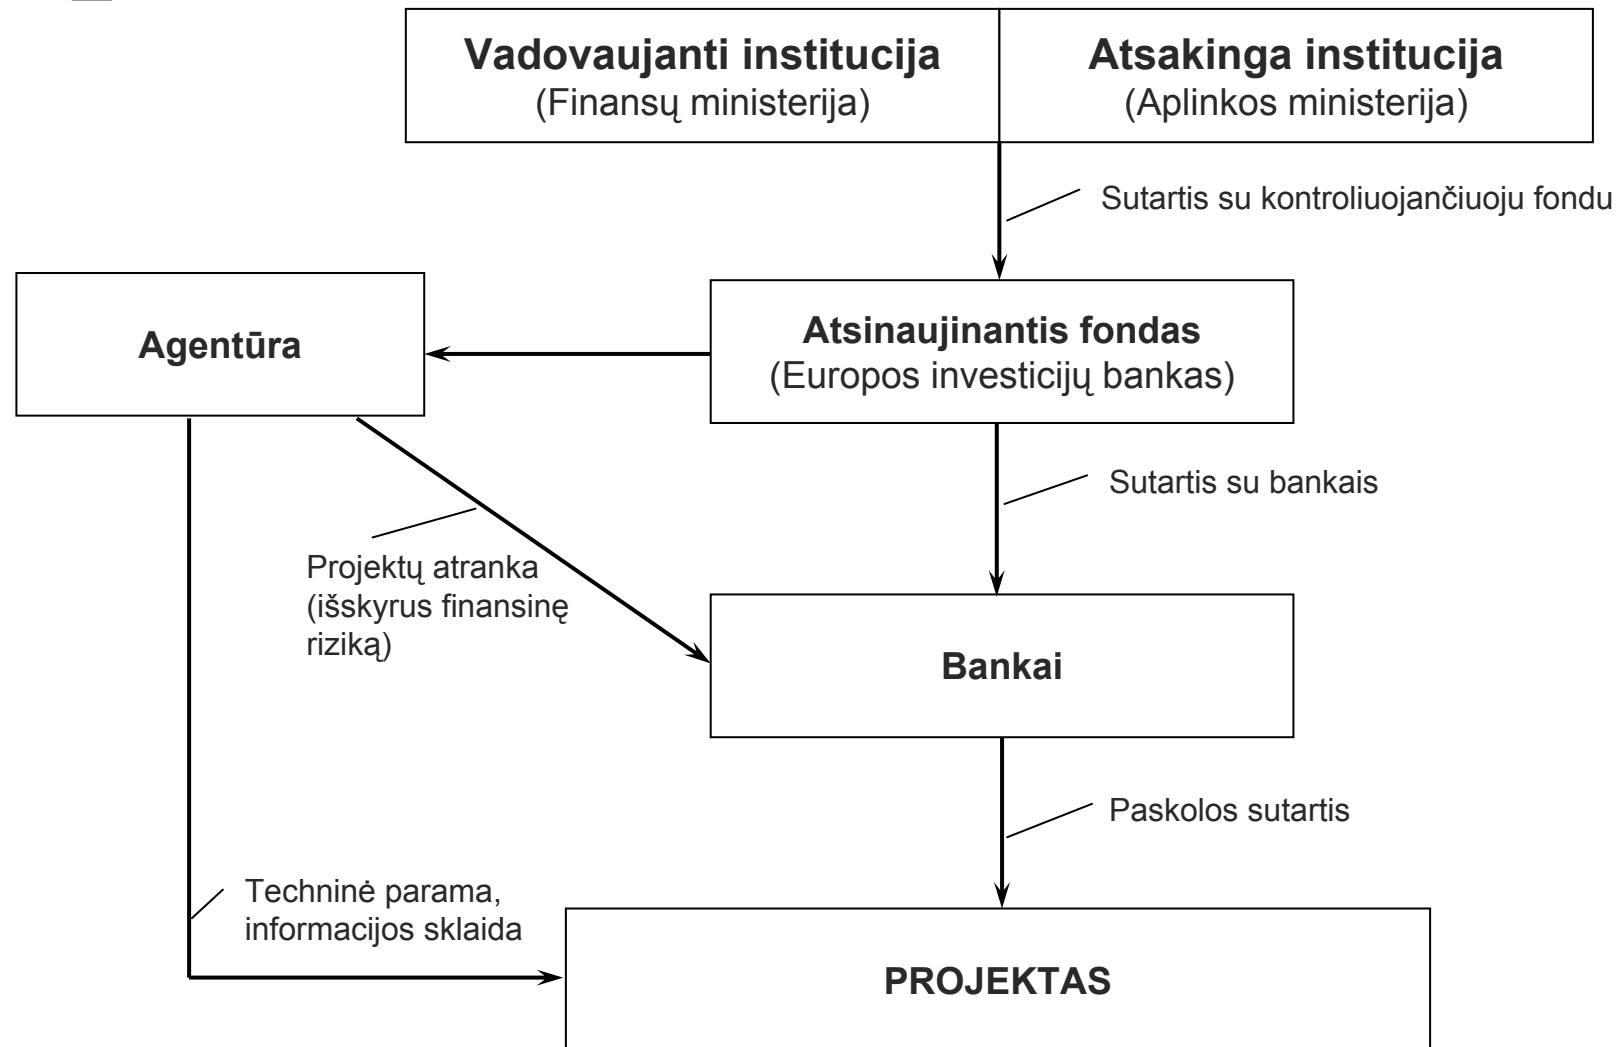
Vadovaujanti institucija
(Finansų ministerija)

Atsakinga institucija
(Aplinkos ministerija)

Sutartis su kontroliuojančiuoju fondu

Agentūra

Atsinaujinantis fondas
(Europos investicijų bankas)

Sutartis su bankais

Projektų atranka (išskyrus finansinę riziką)

Bankai

Paskolos sutartis

Techninė parama, informacijos sklaida

PROJEKTAS